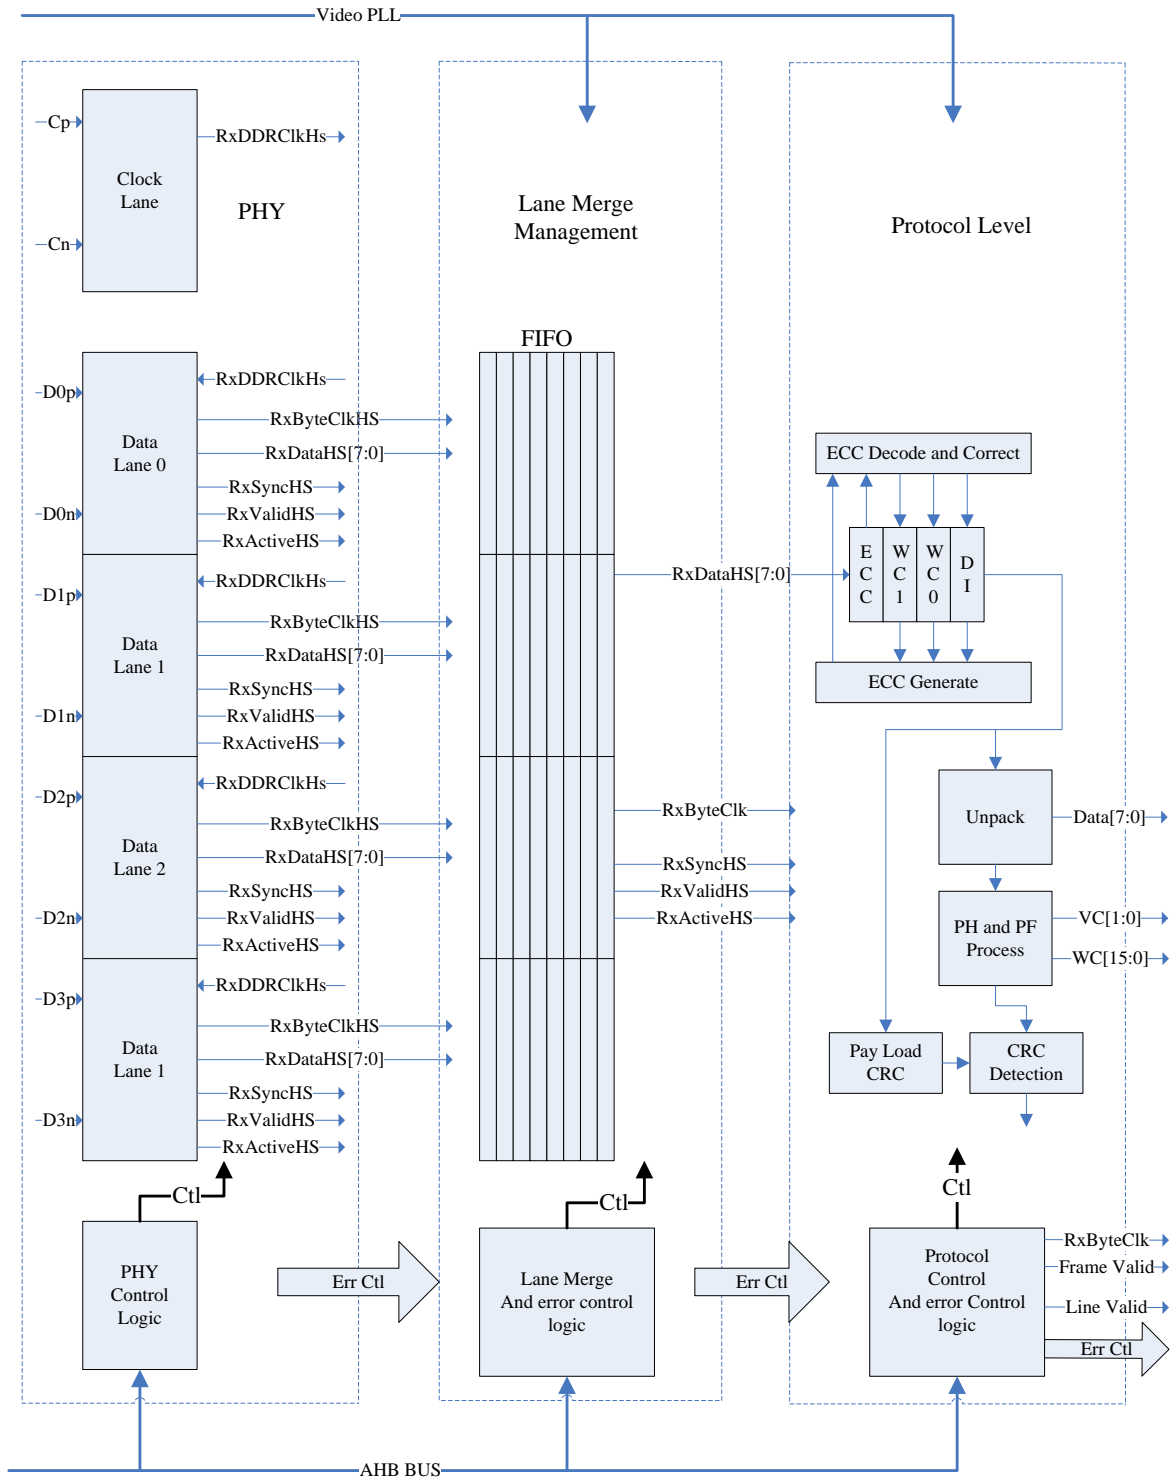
Video PLL

Cp
Clock Lane
RxDDRClkHs
Cn
PHY

Lane Merge Management

Protocol Level

FIFO

D0p
Data Lane 0
RxDDRClkHs
RxByteClkHS
RxDataHS[7:0]
RxSyncHS
D0n
RxValidHS
RxActiveHS

D1p
Data Lane 1
RxDDRClkHs
RxByteClkHS
RxDataHS[7:0]
RxSyncHS
D1n
RxValidHS
RxActiveHS

D2p
Data Lane 2
RxDDRClkHs
RxByteClkHS
RxDataHS[7:0]
RxSyncHS
D2n
RxValidHS
RxActiveHS

D3p
Data Lane 1
RxDDRClkHs
RxByteClkHS
RxDataHS[7:0]
RxSyncHS
D3n
RxValidHS
RxActiveHS

ECC Decode and Correct
E C C
W C 1
W C 0
D I
RxDataHS[7:0]
ECC Generate

Unpack
Data[7:0]
RxByteClk
RxSyncHS
RxValidHS
RxActiveHS
PH and PF Process
VC[1:0]
WC[15:0]
Pay Load CRC
CRC Detection

Ctl
Ctl
Ctl

PHY Control Logic
Err Ctl
Lane Merge And error control logic
Err Ctl
Protocol Control And error Control logic
RxByteClk
Frame Valid
Line Valid
Err Ctl

AHB BUS